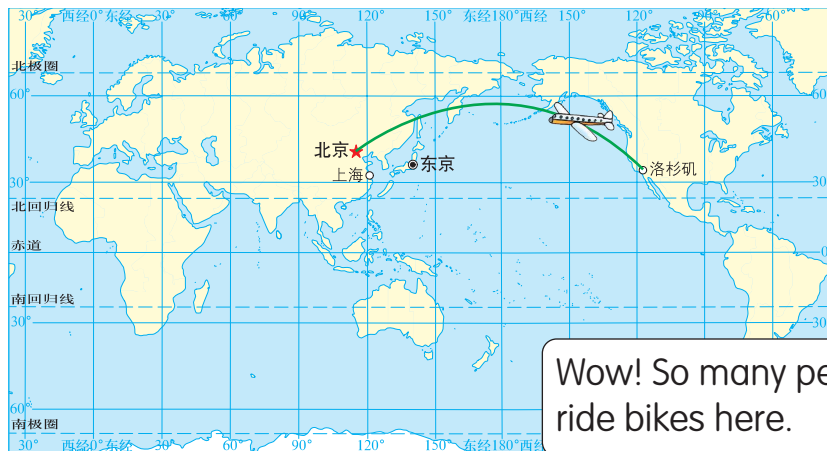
30° 西经0°东经 30° 60° 90° 120° 150° 东经180°西经 150° 120°

北极圈

60°

北京

东京

上海

洛杉矶

30°

北回归线

赤道

南回归线

30°

60°

南极圈

30° 西经0°东经 30° 60° 90° 120° 150° 东经180°西经 150° 120°

Wow! So many pe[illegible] ride bikes here.